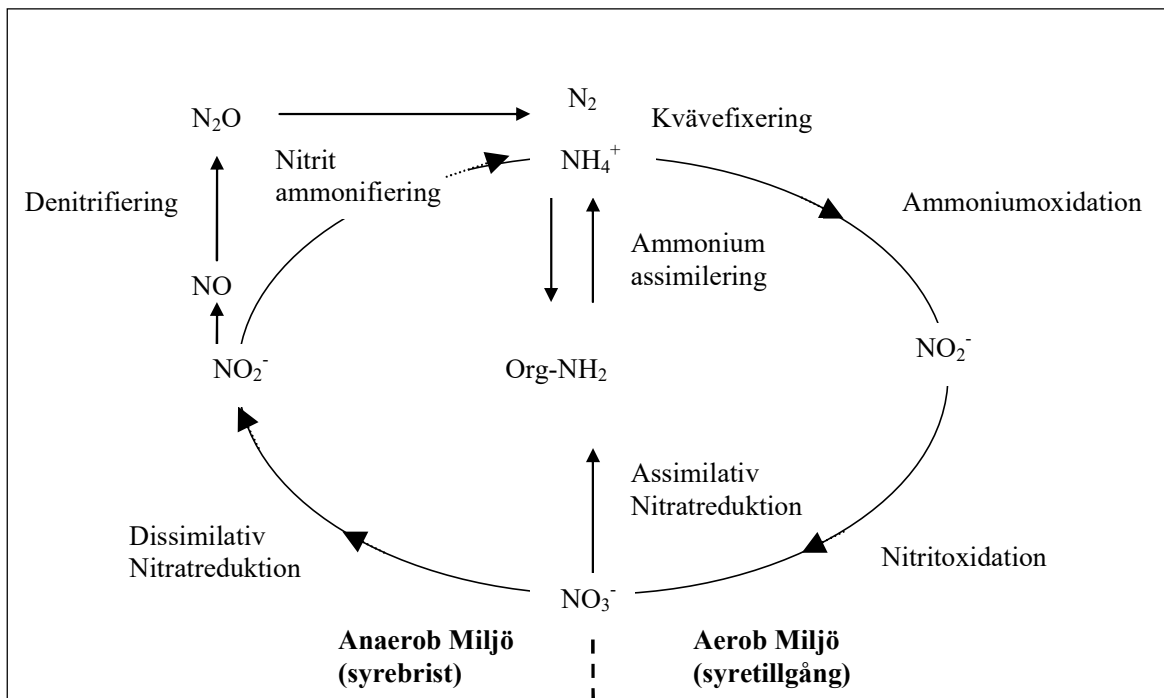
$N_2O$

$N_2$

Kvävefixering

Nitrit ammonifiering

$NH_4^+$

Denitrifiering

Ammoniumoxidation

Ammonium assimilering

NO

$NO_2^-$

Org-$NH_2$

$NO_2^-$

Assimilativ Nitratreduktion

Dissimilativ Nitratreduktion

Nitritoxidation

$NO_3^-$

**Anaerob Miljö (syrebrist)**

**Aerob Miljö (syretillgång)**